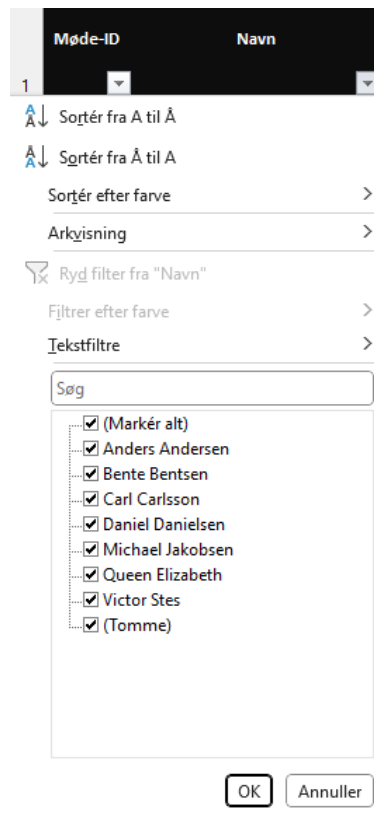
| | Møde-ID | Navn |
|---|---|---|
| 1 | | |

Sortér fra A til Å

Sortér fra Å til A

Sortér efter farve

Arkvisning

Ryd filter fra "Navn"

Filtrer efter farve

Tekstfiltre

Søg

(Markér alt)
Anders Andersen
Bente Bentsen
Carl Carlsson
Daniel Danielsen
Michael Jakobsen
Queen Elizabeth
Victor Stes
(Tomme)

OK
Annuller